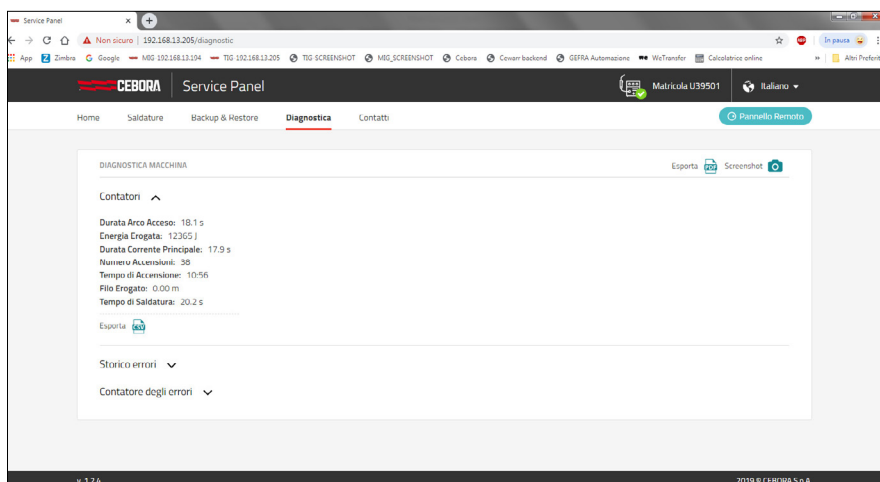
Service Panel ×

Non sicuro | 192.168.13.205/diagnostic

In pausa

App Zimbra Google MIG 192.168.13.194 TIG 192.168.13.205 TIG SCREENSHOT MIG_SCREENSHOT Cebora Cowarr backend GEFRA Automazione WeTransfer Calcolatrice online » Altri Preferiti

CEBORA Service Panel

Matricola U39501 Italiano

Home Saldature Backup & Restore Diagnostica Contatti

Pannello Remoto

DIAGNOSTICA MACCHINA

Esporta Screenshot

Contatori

Durata Arco Acceso: 18.1 s
Energia Erogata: 12365 J
Durata Corrente Principale: 17.9 s
Numero Accensioni: 38
Tempo di Accensione: 10:56
Filo Erogato: 0.00 m
Tempo di Saldatura: 20.2 s

Esporta

Storico errori

Contatore degli errori

v 1.2.6

2019 © CEBORA S.p.A.